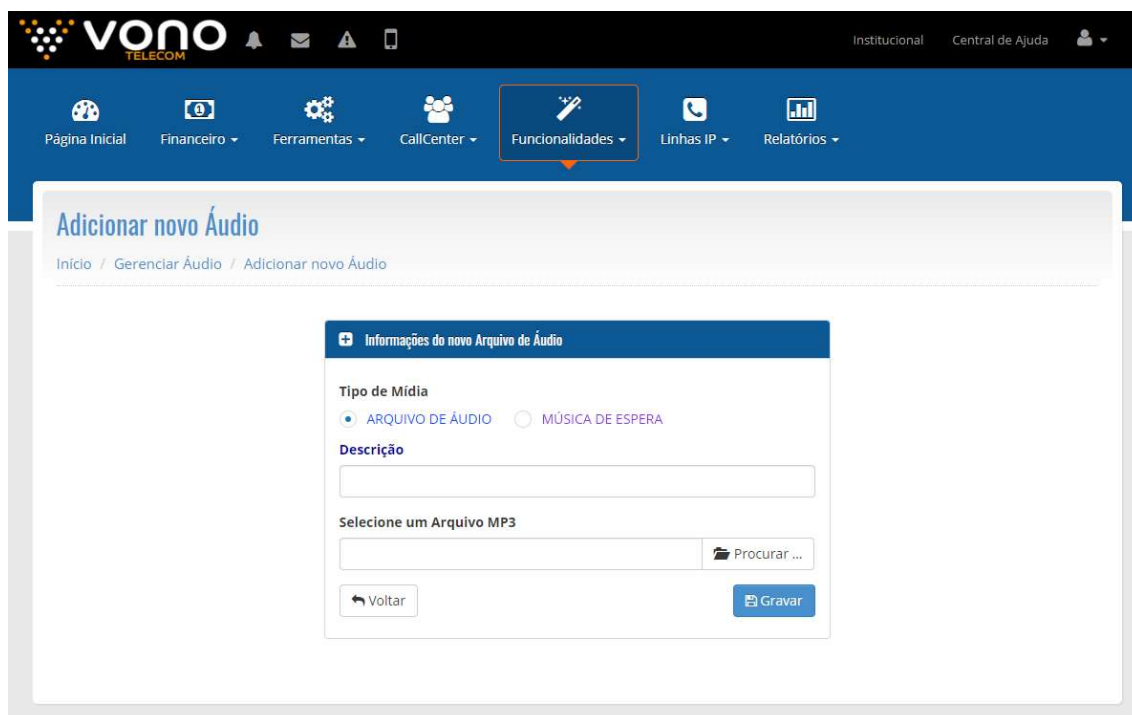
VONO TELECOM

Institucional Central de Ajuda

Página Inicial Financeiro ▾ Ferramentas ▾ CallCenter ▾ Funcionalidades ▾ Linhas IP ▾ Relatórios ▾

Adicionar novo Áudio

Início / Gerenciar Áudio / Adicionar novo Áudio

Informações do novo Arquivo de Áudio

Tipo de Mídia

ARQUIVO DE ÁUDIO MÚSICA DE ESPERA

Descrição

Selecione um Arquivo MP3

Procurar ...

Voltar

Gravar